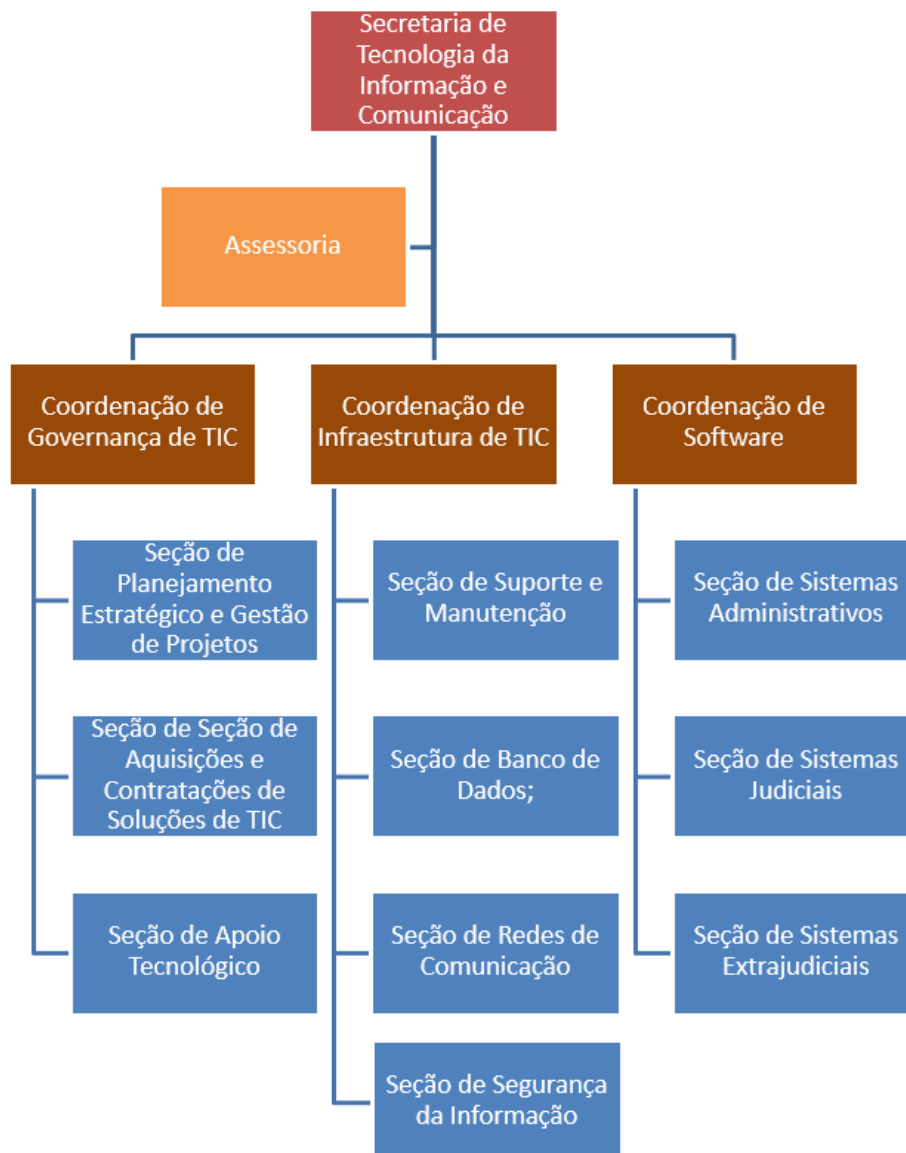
Secretaria de Tecnologia da Informação e Comunicação

Assessoria

Coordenação de Governança de TIC

Seção de Planejamento Estratégico e Gestão de Projetos

Seção de Seção de Aquisições e Contratações de Soluções de TIC

Seção de Apoio Tecnológico

Coordenação de Infraestrutura de TIC

Seção de Suporte e Manutenção

Seção de Banco de Dados;

Seção de Redes de Comunicação

Seção de Segurança da Informação

Coordenação de Software

Seção de Sistemas Administrativos

Seção de Sistemas Judiciais

Seção de Sistemas Extrajudiciais